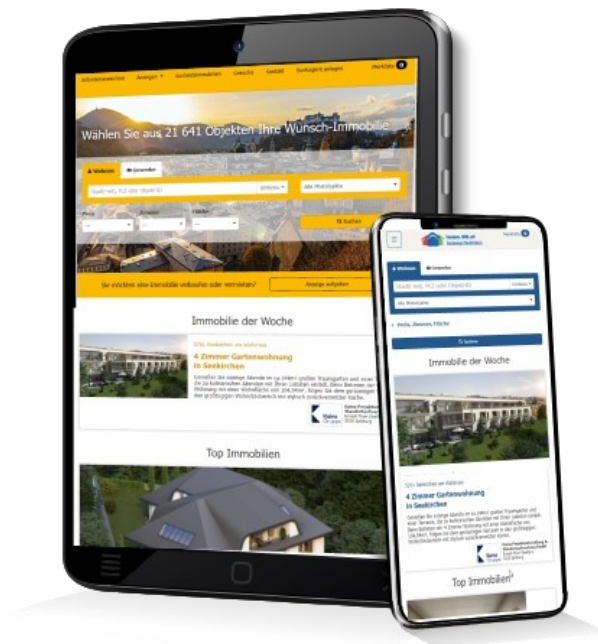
Wählen Sie aus 21 641 Objekten Ihre Wunsch-Immobilie

Wohnen
Gewerbe
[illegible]
Suchen

Sie möchten eine Immobilie verkaufen oder vermieten?
Anzeige aufgeben

Immobilie der Woche

4 Zimmer Gartenwohnung in Seekirchen

Top Immobilien

Wohnen
Gewerbe
Suchen

Immobilie der Woche

4 Zimmer Gartenwohnung in Seekirchen

Top Immobilien